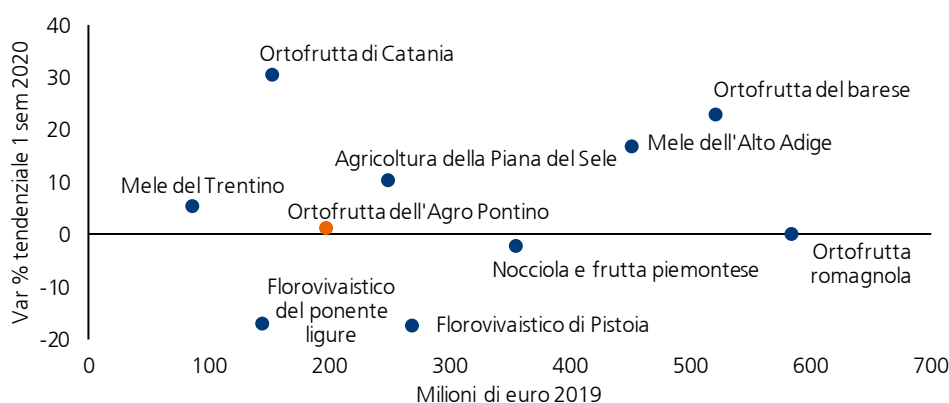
40
30
20
10
0
-10
-20
Var % tendenziale 1 sem 2020

Ortofrutta di Catania
Ortofrutta del barese
Mele dell'Alto Adige
Agricoltura della Piana del Sele
Mele del Trentino
Ortofrutta dell'Agro Pontino
Nocciola e frutta piemontese
Ortofrutta romagnola
Florovivaistico del ponente ligure
Florovivaistico di Pistoia

0 100 200 300 400 500 600 700
Milioni di euro 2019